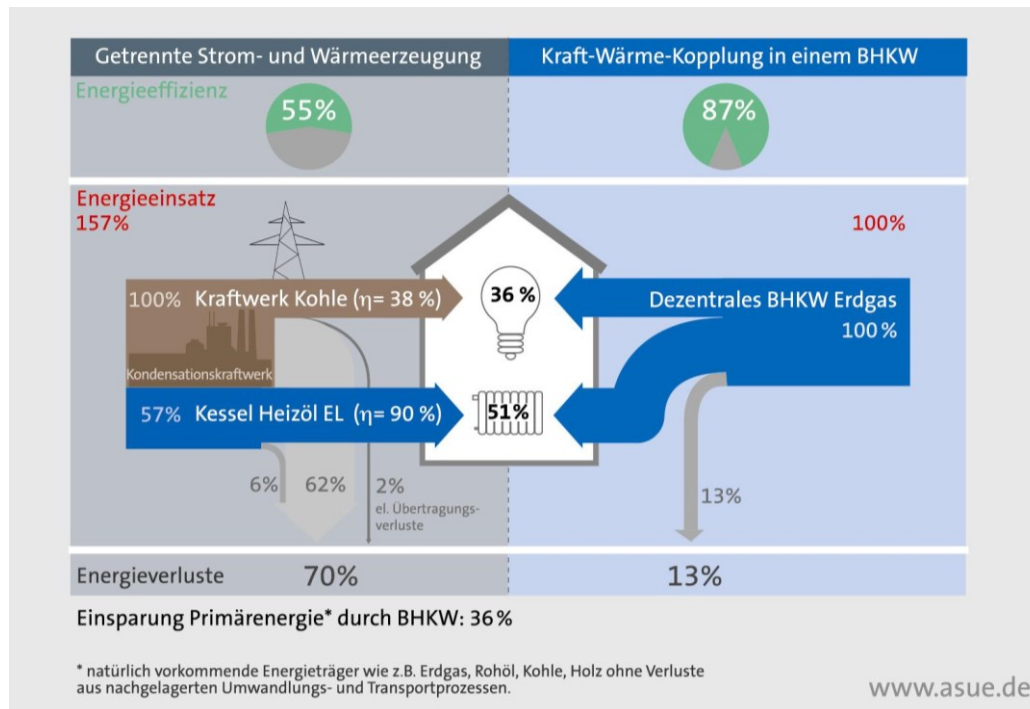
Getrennte Strom- und Wärmeerzeugung

Kraft-Wärme-Kopplung in einem BHKW

Energieeffizienz

55%

87%

Energieeinsatz
157%

100%

100% Kraftwerk Kohle (η= 38 %)

Kondensationskraftwerk

36 %

Dezentrales BHKW Erdgas
100 %

57% Kessel Heizöl EL (η= 90 %)

51%

6%

62%

2%
el. Übertragungsverluste

13%

Energieverluste 70%

13%

Einsparung Primärenergie* durch BHKW: 36 %

* natürlich vorkommende Energieträger wie z.B. Erdgas, Rohöl, Kohle, Holz ohne Verluste aus nachgelagerten Umwandlungs- und Transportprozessen.

www.asue.de